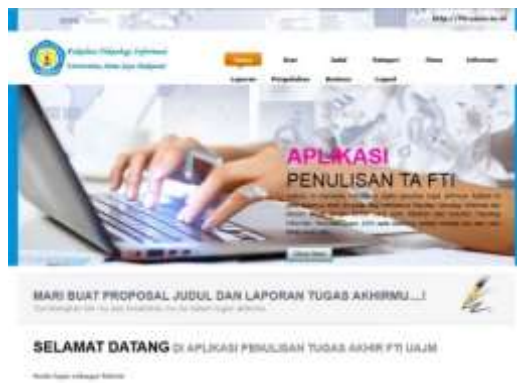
http://fti.uajm.ac.id

Fakultas Teknologi Informasi Universitas Atma Jaya Makassar

Home Dosen Judul Kategori Tema Informasi Laporan Pengelolaan Bantuan Logout

APLIKASI PENULISAN TA FTI

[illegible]

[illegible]

MARI BUAT PROPOSAL JUDUL DAN LAPORAN TUGAS AKHIRMU...!

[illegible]

SELAMAT DATANG DI APLIKASI PENULISAN TUGAS AKHIR FTI UAJM

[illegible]